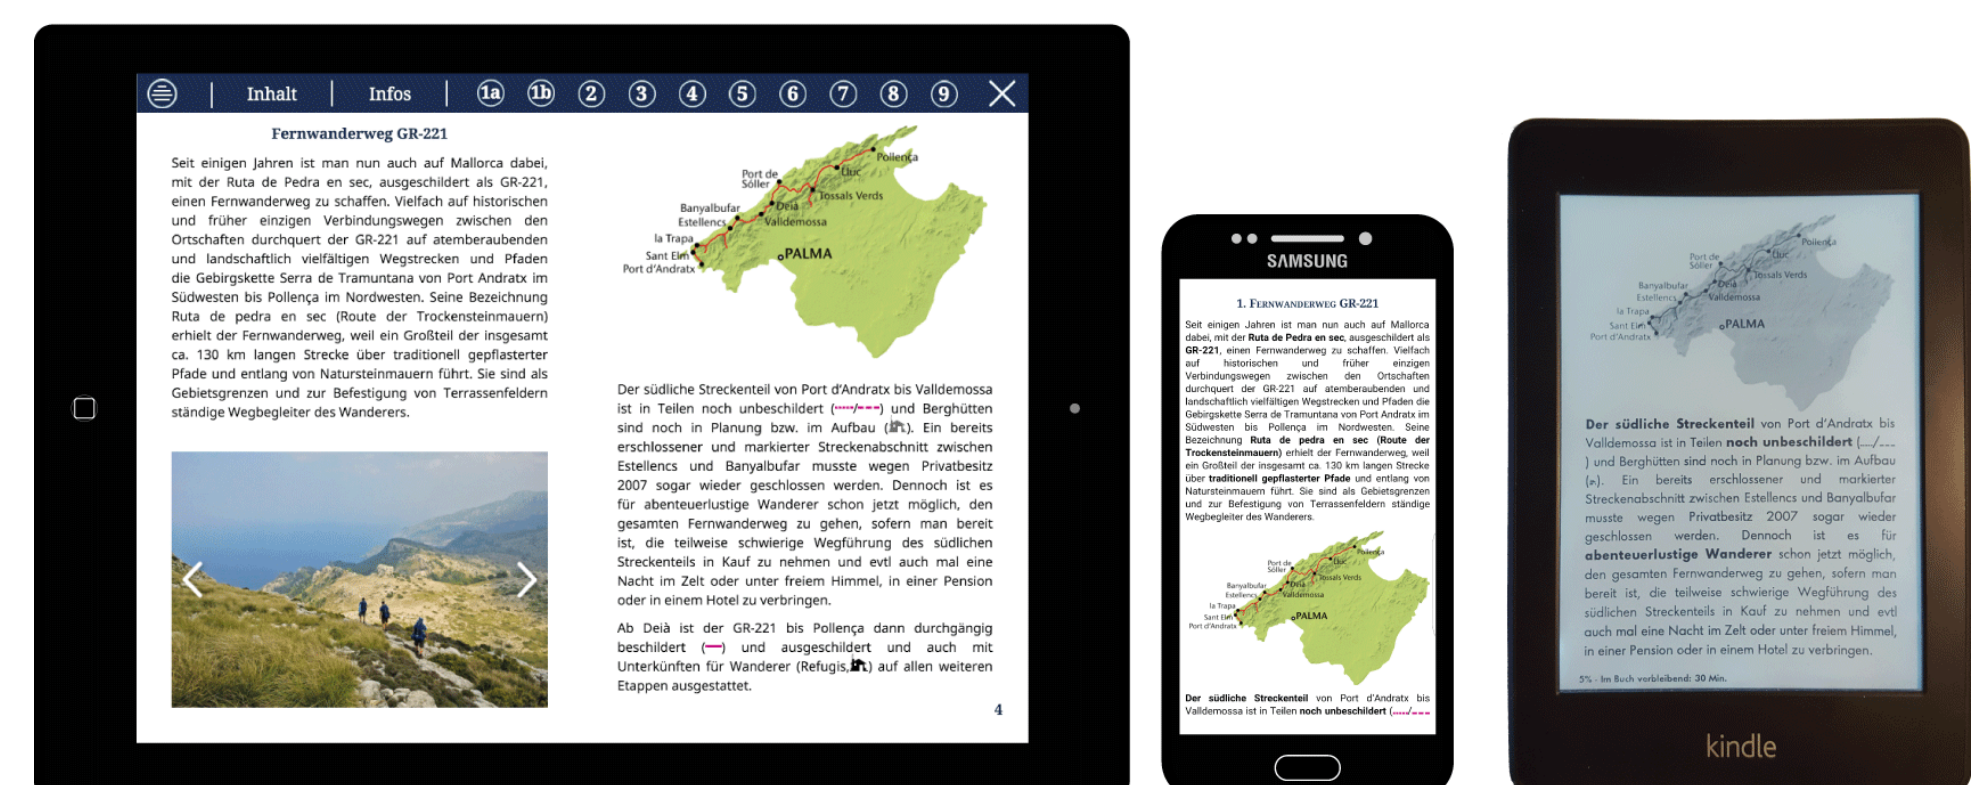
Inhalt | Infos | 1a 1b 2 3 4 5 6 7 8 9

Fernwanderweg GR-221

Seit einigen Jahren ist man nun auch auf Mallorca dabei, mit der Ruta de Pedra en sec, ausgeschildert als GR-221, einen Fernwanderweg zu schaffen. Vielfach auf historischen und früher einzigen Verbindungswegen zwischen den Ortschaften durchquert der GR-221 auf atemberaubenden und landschaftlich vielfältigen Wegstrecken und Pfaden die Gebirgskette Serra de Tramuntana von Port Andratx im Südwesten bis Pollença im Nordwesten. Seine Bezeichnung Ruta de pedra en sec (Route der Trockensteinmauern) erhielt der Fernwanderweg, weil ein Großteil der insgesamt ca. 130 km langen Strecke über traditionell gepflasterter Pfade und entlang von Natursteinmauern führt. Sie sind als Gebietsgrenzen und zur Befestigung von Terrassenfeldern ständige Wegbegleiter des Wanderers.

Pollença
Port de Sóller
Lluc
Tossals Verds
Banyalbufar
Deià
Estellencs
Valldemossa
la Trapa
Sant Elm
Port d'Andratx
PALMA

Der südliche Streckenteil von Port d'Andratx bis Valldemossa ist in Teilen noch unbeschildert (----/---) und Berghütten sind noch in Planung bzw. im Aufbau (). Ein bereits erschlossener und markierter Streckenabschnitt zwischen Estellencs und Banyalbufar musste wegen Privatbesitz 2007 sogar wieder geschlossen werden. Dennoch ist es für abenteuerlustige Wanderer schon jetzt möglich, den gesamten Fernwanderweg zu gehen, sofern man bereit ist, die teilweise schwierige Wegführung des südlichen Streckenteils in Kauf zu nehmen und evtl auch mal eine Nacht im Zelt oder unter freiem Himmel, in einer Pension oder in einem Hotel zu verbringen.

Ab Deià ist der GR-221 bis Pollença dann durchgängig beschildert (—) und ausgeschildert und auch mit Unterkünften für Wanderer (Refugis, ) auf allen weiteren Etappen ausgestattet.

4

SAMSUNG

1. Fernwanderweg GR-221

Seit einigen Jahren ist man nun auch auf Mallorca dabei, mit der Ruta de Pedra en sec, ausgeschildert als GR-221, einen Fernwanderweg zu schaffen. Vielfach auf historischen und früher einzigen Verbindungswegen zwischen den Ortschaften durchquert der GR-221 auf atemberaubenden und landschaftlich vielfältigen Wegstrecken und Pfaden die Gebirgskette Serra de Tramuntana von Port Andratx im Südwesten bis Pollença im Nordwesten. Seine Bezeichnung Ruta de pedra en sec (Route der Trockensteinmauern) erhielt der Fernwanderweg, weil ein Großteil der insgesamt ca. 130 km langen Strecke über traditionell gepflasterter Pfade und entlang von Natursteinmauern führt. Sie sind als Gebietsgrenzen und zur Befestigung von Terrassenfeldern ständige Wegbegleiter des Wanderers.

Pollença
Port de Sóller
Lluc
Tossals Verds
Banyalbufar
Deià
Estellencs
Valldemossa
la Trapa
Sant Elm
Port d'Andratx
PALMA

Der südliche Streckenteil von Port d'Andratx bis Valldemossa ist in Teilen noch unbeschildert (----/---

Pollença
Port de Sóller
Lluc
Tossals Verds
Banyalbufar
Deià
Estellencs
Valldemossa
la Trapa
Sant Elm
Port d'Andratx
PALMA

Der südliche Streckenteil von Port d'Andratx bis Valldemossa ist in Teilen noch unbeschildert (..../---) und Berghütten sind noch in Planung bzw. im Aufbau (). Ein bereits erschlossener und markierter Streckenabschnitt zwischen Estellencs und Banyalbufar musste wegen Privatbesitz 2007 sogar wieder geschlossen werden. Dennoch ist es für abenteuerlustige Wanderer schon jetzt möglich, den gesamten Fernwanderweg zu gehen, sofern man bereit ist, die teilweise schwierige Wegführung des südlichen Streckenteils in Kauf zu nehmen und evtl auch mal eine Nacht im Zelt oder unter freiem Himmel, in einer Pension oder in einem Hotel zu verbringen.

5% · Im Buch verbleibend: 30 Min.

kindle